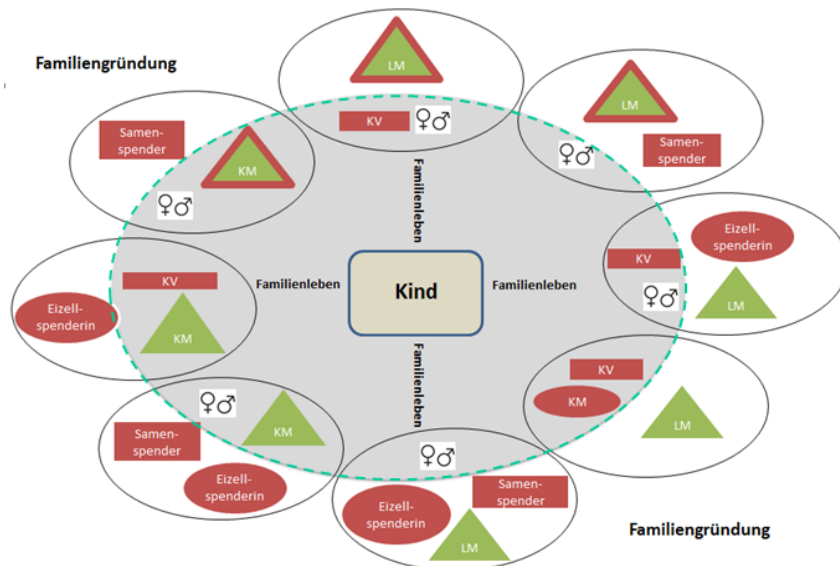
Familiengründung

LM

KV ♀♂

LM

Samenspender

♀♂

Samenspender

KM

♀♂

Familienleben

Eizellspenderin

KV

♀♂

LM

KV

Familienleben

Kind

Familienleben

Eizellspenderin

KM

Familienleben

KV

KM

LM

♀♂

KM

Samenspender

Eizellspenderin

♀♂

Samenspender

Eizellspenderin

LM

Familiengründung